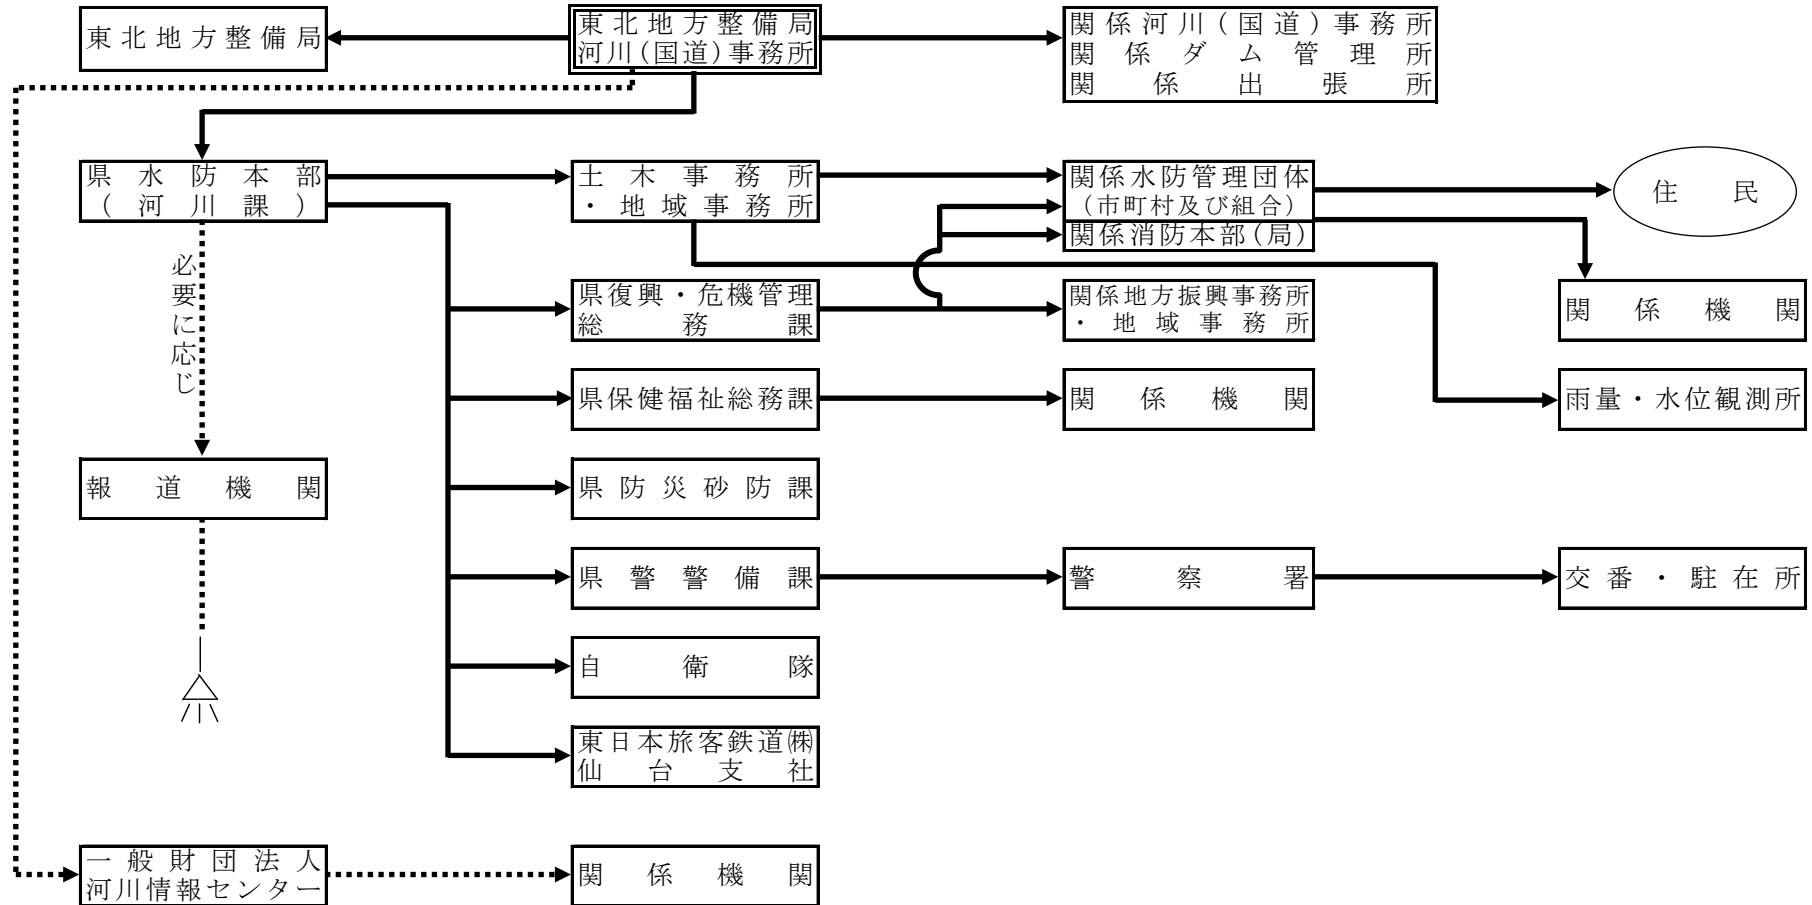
東北地方整備局

東北地方整備局
河川(国道)事務所

関係河川(国道)事務所
関係ダム管理所
関係出張所

県水防本部
(河川課)

土木事務所
・地域事務所

関係水防管理団体
(市町村及び組合)

住民

関係消防本部(局)

関係機関

県復興・危機管理
総務課

関係地方振興事務所
・地域事務所

必要に応じ

県保健福祉総務課

関係機関

雨量・水位観測所

報道機関

県防災砂防課

県警警備課

警察署

交番・駐在所

自衛隊

東日本旅客鉄道㈱
仙台支社

一般財団法人
河川情報センター

関係機関